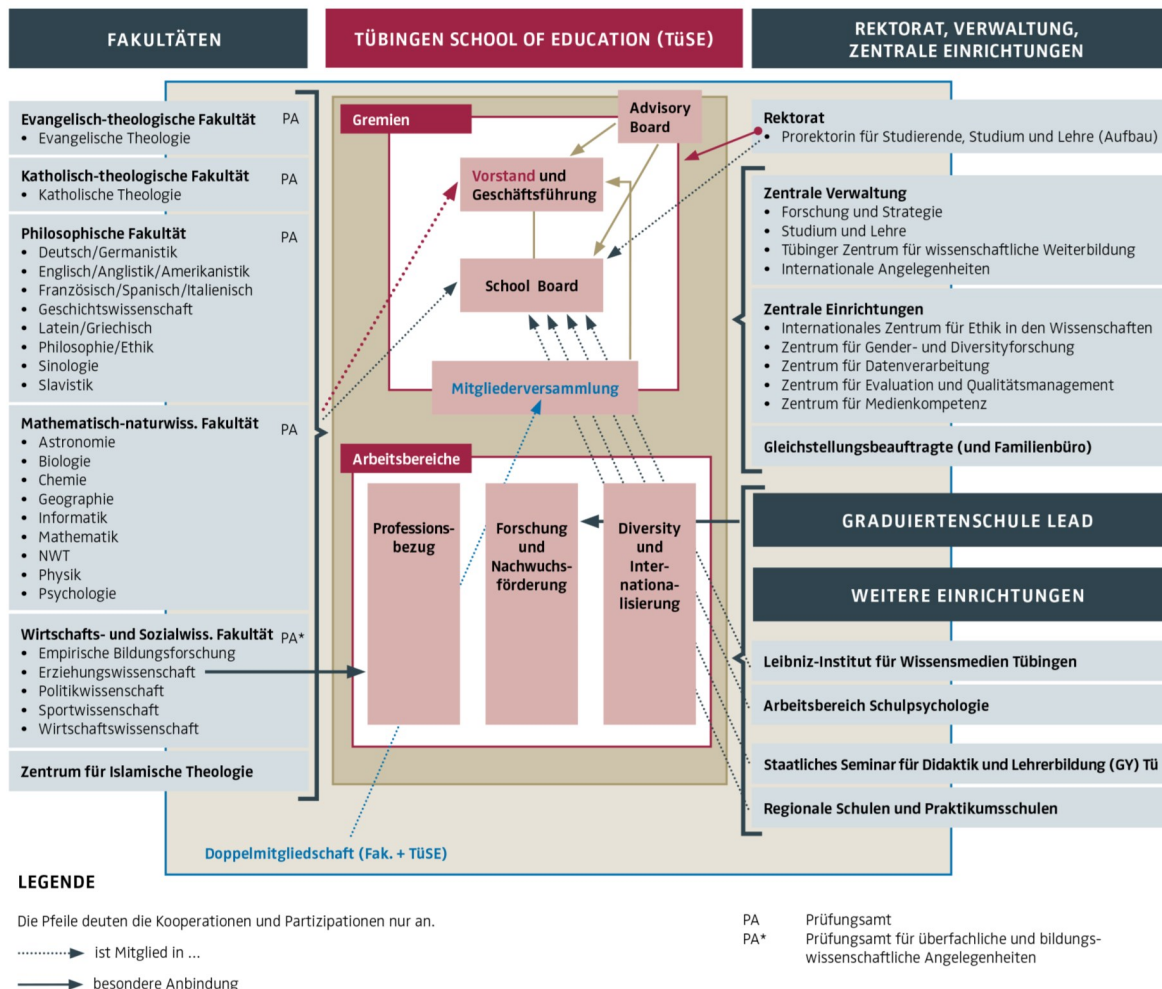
FAKULTÄTEN

TÜBINGEN SCHOOL OF EDUCATION (TüSE)

REKTORAT, VERWALTUNG, ZENTRALE EINRICHTUNGEN

Evangelisch-theologische Fakultät PA
• Evangelische Theologie

Katholisch-theologische Fakultät PA
• Katholische Theologie

Philosophische Fakultät PA
• Deutsch/Germanistik
• Englisch/Anglistik/Amerikanistik
• Französisch/Spanisch/Italienisch
• Geschichtswissenschaft
• Latein/Griechisch
• Philosophie/Ethik
• Sinologie
• Slavistik

Mathematisch-naturwiss. Fakultät PA
• Astronomie
• Biologie
• Chemie
• Geographie
• Informatik
• Mathematik
• NWT
• Physik
• Psychologie

Wirtschafts- und Sozialwiss. Fakultät PA*
• Empirische Bildungsforschung
• Erziehungswissenschaft
• Politikwissenschaft
• Sportwissenschaft
• Wirtschaftswissenschaft

Zentrum für Islamische Theologie

Gremien

Advisory Board

Vorstand und Geschäftsführung

School Board

Mitgliederversammlung

Arbeitsbereiche

Professionsbezug

Forschung und Nachwuchsförderung

Diversity und Internationalisierung

Doppelmitgliedschaft (Fak. + TüSE)

Rektorat
• Prorektorin für Studierende, Studium und Lehre (Aufbau)

Zentrale Verwaltung
• Forschung und Strategie
• Studium und Lehre
• Tübinger Zentrum für wissenschaftliche Weiterbildung
• Internationale Angelegenheiten

Zentrale Einrichtungen
• Internationales Zentrum für Ethik in den Wissenschaften
• Zentrum für Gender- und Diversityforschung
• Zentrum für Datenverarbeitung
• Zentrum für Evaluation und Qualitätsmanagement
• Zentrum für Medienkompetenz

Gleichstellungsbeauftragte (und Familienbüro)

GRADUIERTENSCHULE LEAD

WEITERE EINRICHTUNGEN

Leibniz-Institut für Wissensmedien Tübingen

Arbeitsbereich Schulpsychologie

Staatliches Seminar für Didaktik und Lehrerbildung (GY) Tü

Regionale Schulen und Praktikumsschulen

LEGENDE

Die Pfeile deuten die Kooperationen und Partizipationen nur an.

ist Mitglied in ...

besondere Anbindung

PA Prüfungsamt
PA* Prüfungsamt für überfachliche und bildungswissenschaftliche Angelegenheiten